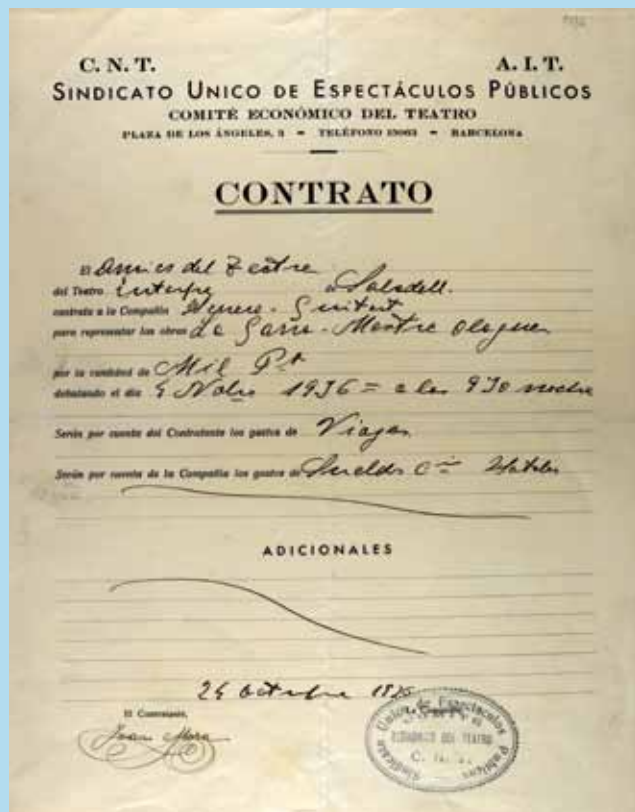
C. N. T. A. I. T.
Sindicato Unico de Espectáculos Públicos
COMITÉ ECONÓMICO DEL TEATRO
PLAZA DE LOS ÁNGELES, 3 - TELÉFONO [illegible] - BARCELONA

CONTRATO

El Amics del Teatre
del Teatro Enterpe de Sabadell.
contrata a la Compañía Pérez - Guitart
para representar las obras de Garcia - Mestre Alegria
por la cantidad de Mil Pts
debutando el día 8 Nobre 1936 = a les 9'30 vesprada
Serán por cuenta del Contratante los gastos de Viajes
Serán por cuenta de la Compañía los gastos de Sueldos C.ia Hoteles

ADICIONALES

25 octubre 1936

El Contratante,
Joan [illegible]

Sindicato Unico de Espectáculos Públicos
COMITÉ ECONÓMICO DEL TEATRO
C. N. T.